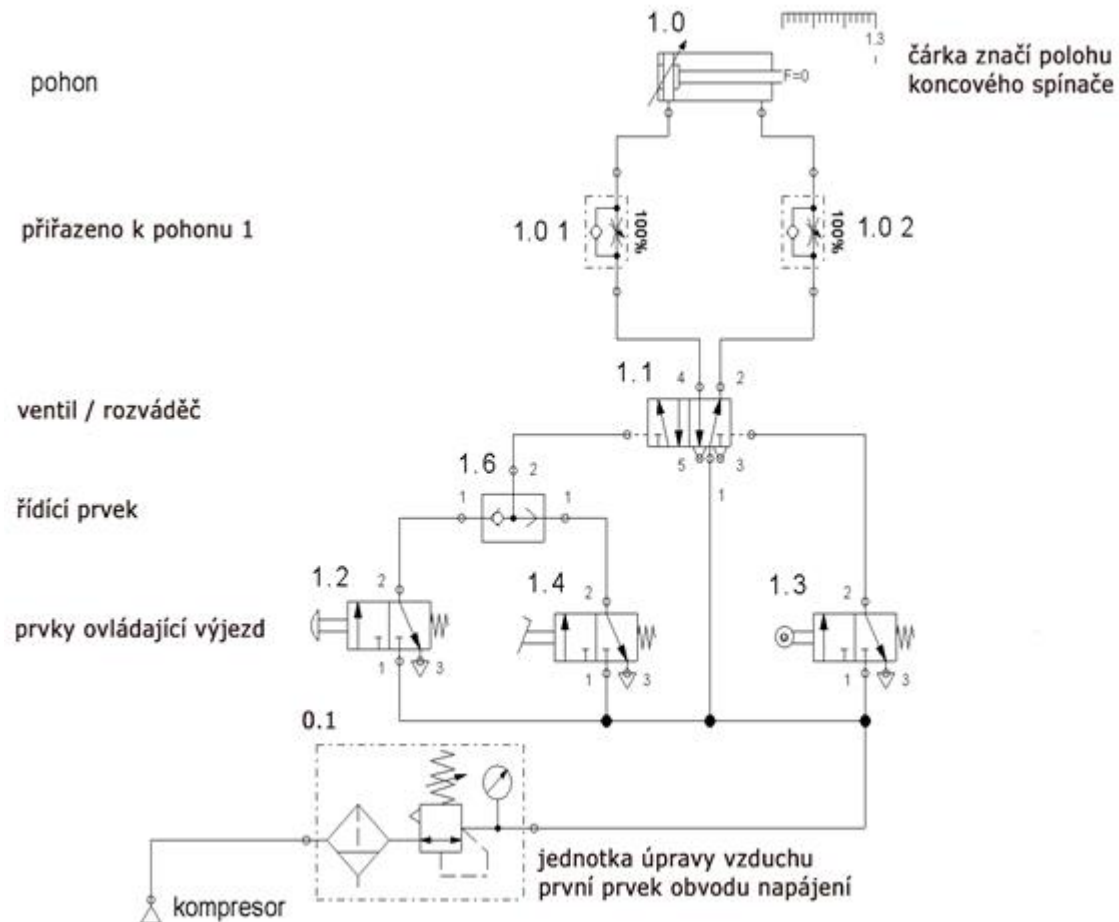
pohon

1.0

F=0

1.3

čárka značí polohu koncového spínače

přiřazeno k pohonu 1

1.0 1

100%

100%

1.0 2

ventil / rozváděč

1.1

4

2

5

1

3

1.6

2

řídící prvek

1

1

1.2

2

1.4

2

1.3

2

prvky ovládající výjezd

1

3

1

3

1

3

0.1

jednotka úpravy vzduchu
první prvek obvodu napájení

kompresor